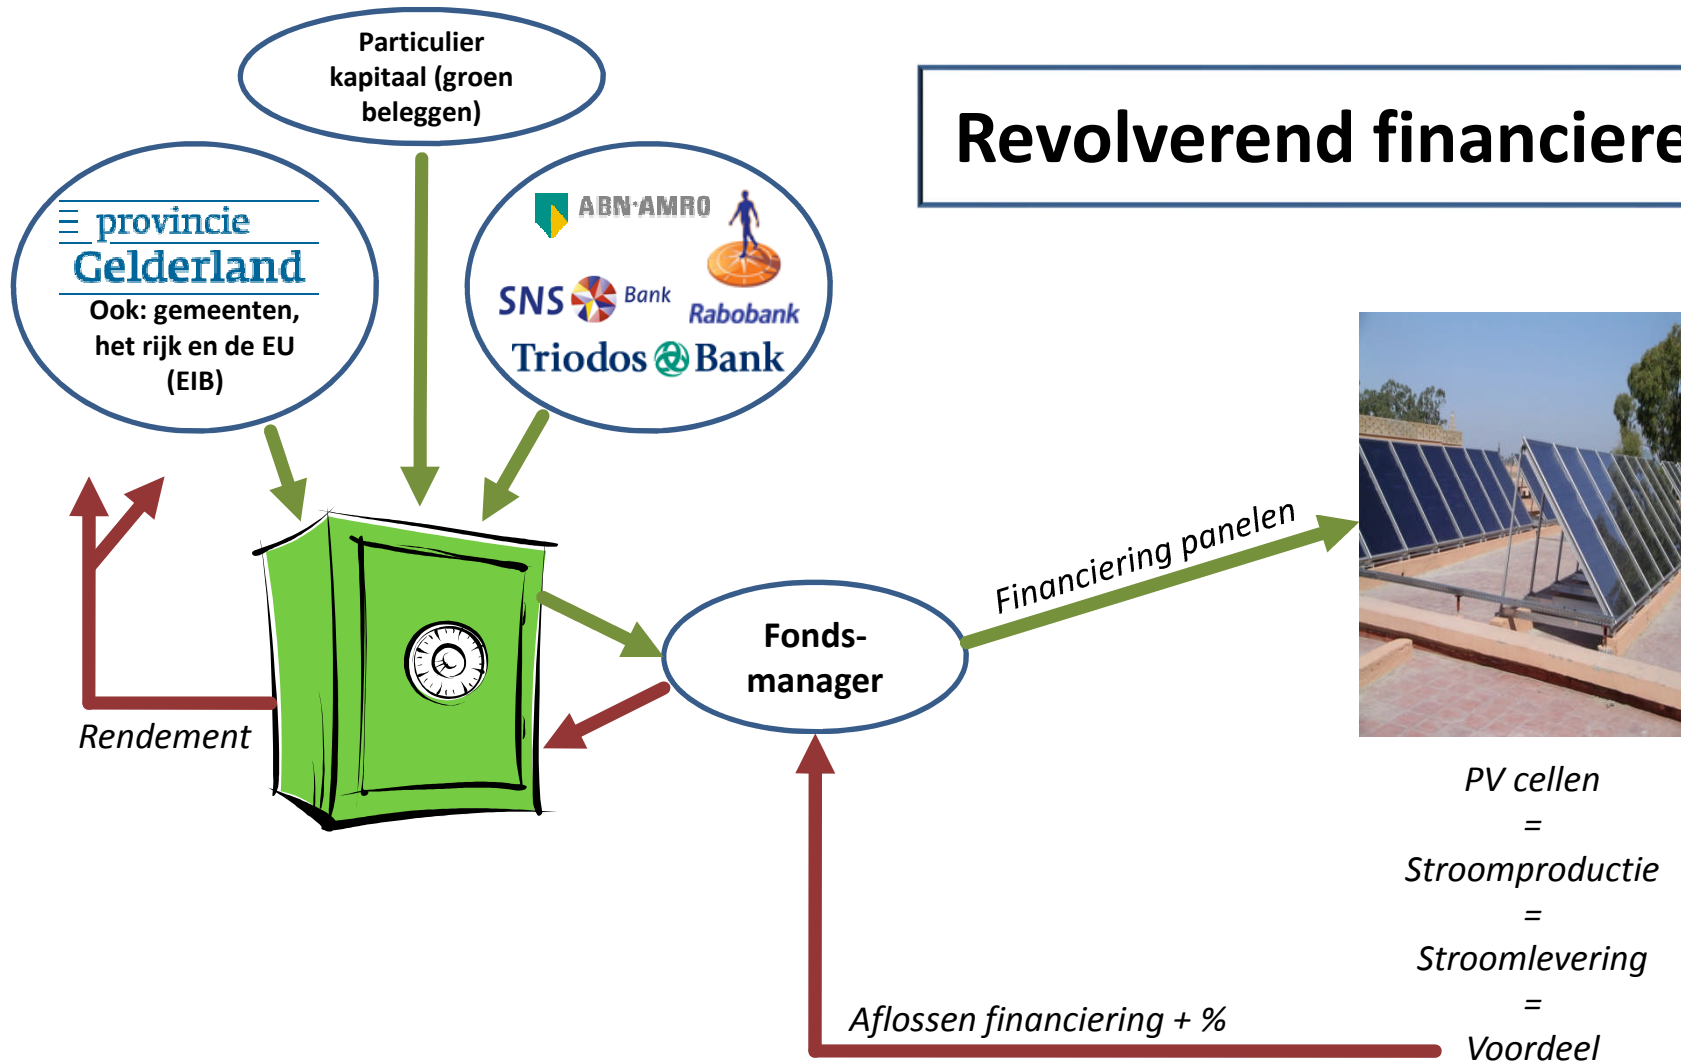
Revolverend financiere

Particulier kapitaal (groen beleggen)

provincie Gelderland

Ook: gemeenten, het rijk en de EU (EIB)

ABN·AMRO

SNS Bank

Rabobank

Triodos Bank

Rendement

Fonds-manager

Financiering panelen

PV cellen
=
Stroomproductie
=
Stroomlevering
=
Voordeel

Aflossen financiering + %